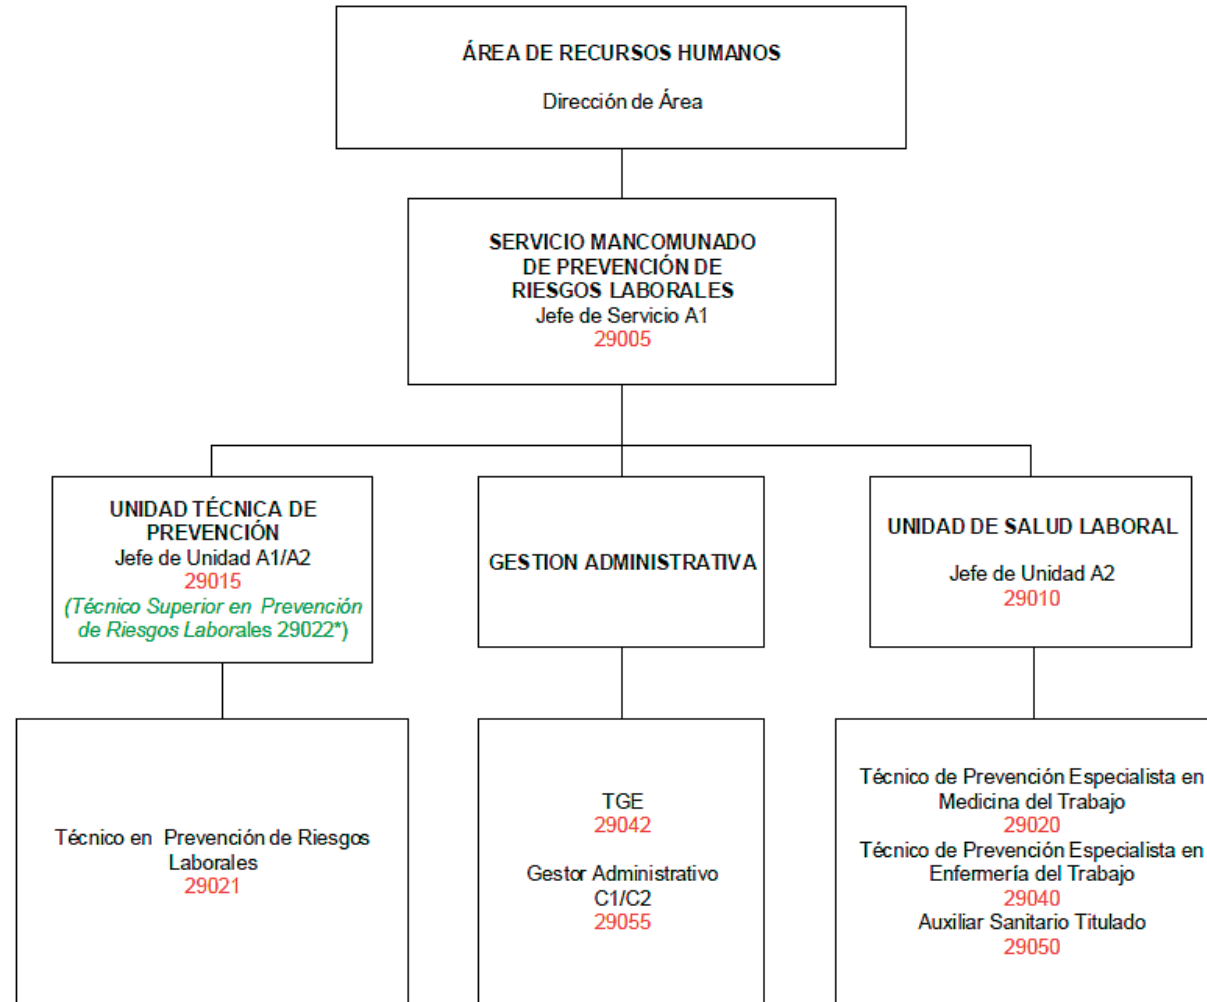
ÁREA DE RECURSOS HUMANOS

Dirección de Área

SERVICIO MANCOMUNADO DE PREVENCIÓN DE RIESGOS LABORALES
Jefe de Servicio A1
29005

UNIDAD TÉCNICA DE PREVENCIÓN
Jefe de Unidad A1/A2
29015
(Técnico Superior en Prevención de Riesgos Laborales 29022*)

GESTION ADMINISTRATIVA

UNIDAD DE SALUD LABORAL

Jefe de Unidad A2
29010

Técnico en Prevención de Riesgos Laborales
29021

TGE
29042

Gestor Administrativo C1/C2
29055

Técnico de Prevención Especialista en Medicina del Trabajo
29020
Técnico de Prevención Especialista en Enfermería del Trabajo
29040
Auxiliar Sanitario Titulado
29050